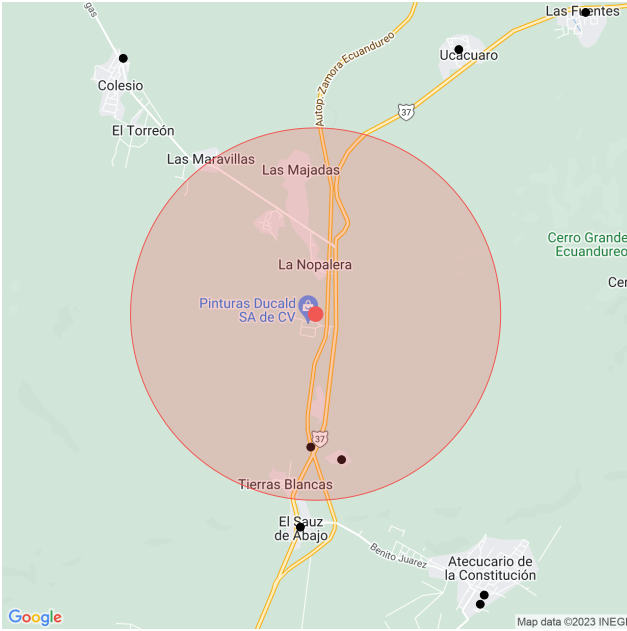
gas
Las Fuentes
Colesio
Ucacuaro
Autop. Zamora Ecuandureo
37
El Torreón
Las Maravillas
Las Majadas
Cerro Grande
Ecuandureo
La Nopalera
Cer
Pinturas Ducald
SA de CV
37
Tierras Blancas
El Sauz
de Abajo
Benito Juarez
Atecucario de
la Constitución
Google
Map data ©2023 INEGI